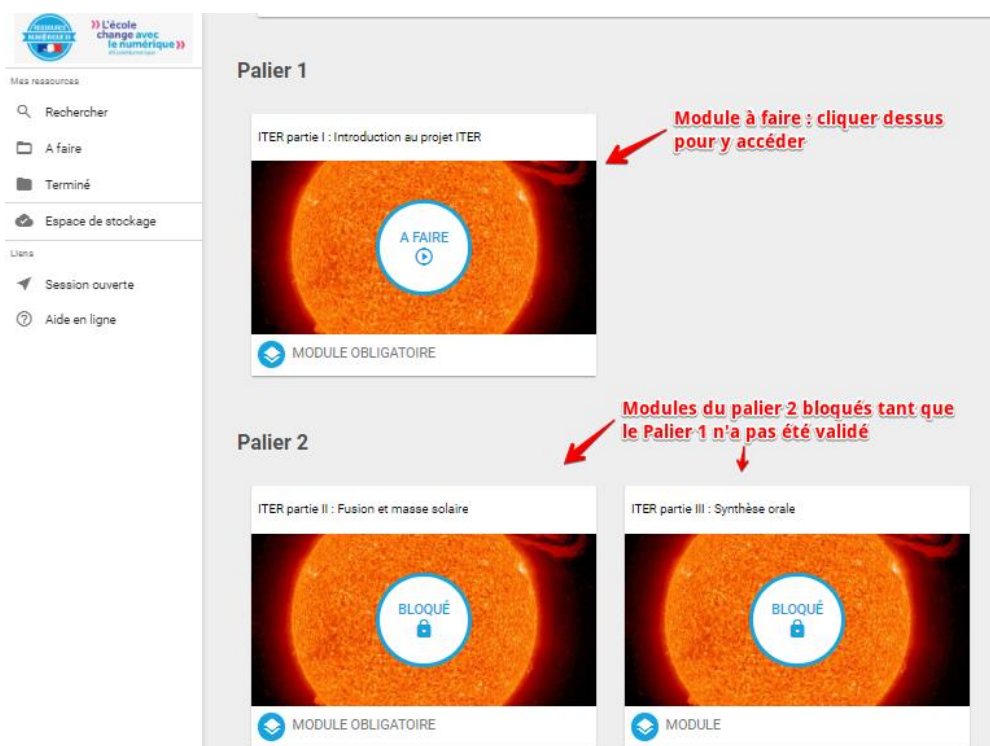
RESSOURCES NUMÉRIQUES

L'école change avec le numérique

#EcoleNumérique

Mes ressources

Rechercher

A faire

Terminé

Espace de stockage

Liens

Session ouverte

Aide en ligne

Palier 1

ITER partie I : Introduction au projet ITER

A FAIRE

MODULE OBLIGATOIRE

Module à faire : cliquer dessus pour y accéder

Modules du palier 2 bloqués tant que le Palier 1 n'a pas été validé

Palier 2

ITER partie II : Fusion et masse solaire

BLOQUÉ

MODULE OBLIGATOIRE

ITER partie III : Synthèse orale

BLOQUÉ

MODULE